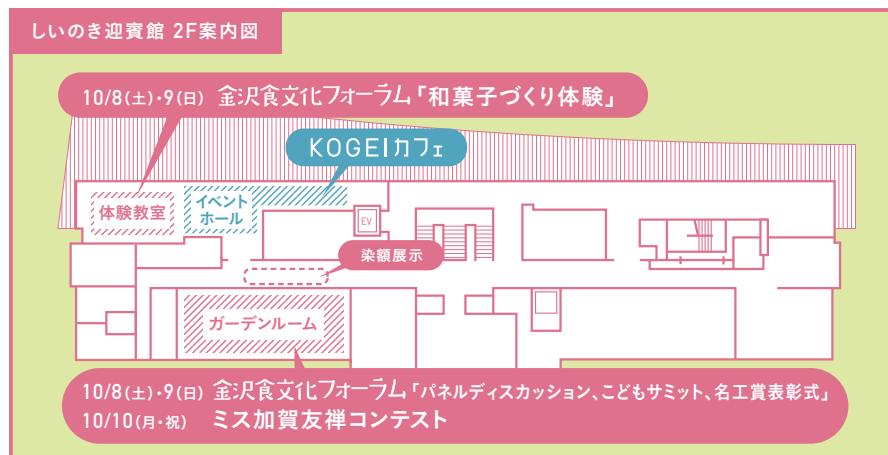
しいのき迎賓館 2F案内図

10/8(土)・9(日) 金沢食文化フォーラム「和菓子づくり体験」

KOGEIカフェ

体験教室

イベントホール

EV

染額展示

ガーデンルーム

10/8(土)・9(日) 金沢食文化フォーラム「パネルディスカッション、こどもサミット、名工賞表彰式」
10/10(月・祝) ミス加賀友禅コンテスト